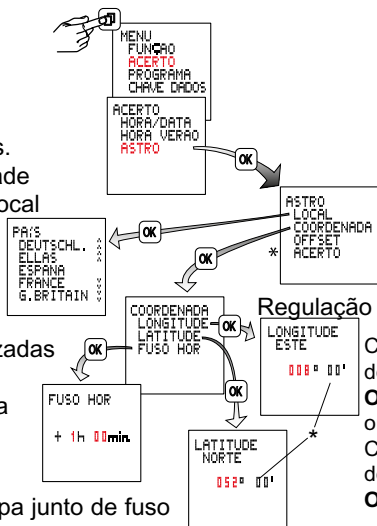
MENU
FUNÇAO
ACERTO
PROGRAMA
CHAVE DADOS

ACERTO
HORA/DATA
HORA VERAO
ASTRO

s.
ade
ocal

OK

ASTRO
LOCAL
COORDENADA
OFFSET
ACERTO

*

OK

PAIS
DEUTSCHL.
ELLAS
ESPANA
FRANCE
G.BRITAIN

OK

COORDENADA
LONGITUDE
LATITUDE
FUSO HOR

OK

Regulação

LONGITUDE
ESTE

008° 00'

zadas

OK

a

FUSO HOR

+ 1h 00min.

LATITUDE
NORTE

052° 00'

*

C
d
O
o
C
d
O

pa junto de fuso